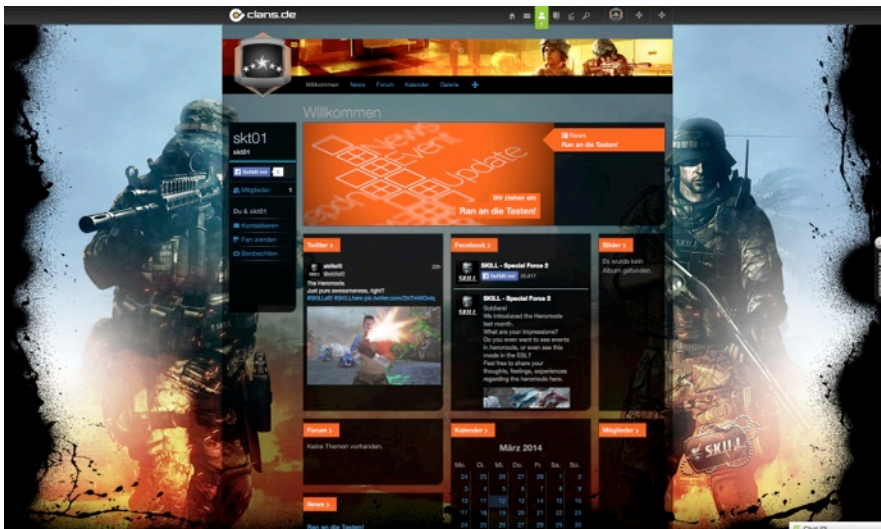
clans.de

Willkommen News Forum Kalender Galerie

Willkommen

skt01
skt01

Gefällt mir

Mitglieder 1

Du & skt01
Kontaktieren
Fan werden
Beobachten

News Event Update

Wir ziehen um
Ran an die Tasten!

News
Ran an die Tasten!

Twitter >

skillsf2
@skillsf2
22h
The Heromode.
Just pure awesomeness, right?
#SKILLsf2 #SKILLhero pic.twitter.com/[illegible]

Facebook >

SKILL - Special Force 2
Gefällt mir 25.617

SKILL - Special Force 2
Soldiers!
We introduced the Heromode last month.
What are your impressions?
Do you even want to see events in heromode, or even see this mode in the ESL?
Feel free to share your thoughts, feelings, experiences regarding the heromode here.

Bilder >
Es wurde kein Album gefunden.

Forum >
Keine Themen vorhanden.

Kalender >
März 2014

| Mo. | Di. | Mi. | Do. | Fr. | Sa. | So. |
|---|---|---|---|---|---|---|
| 24 | 25 | 26 | 27 | 28 | 1 | 2 |
| 3 | 4 | 5 | 6 | 7 | 8 | 9 |
| 10 | 11 | 12 | 13 | 14 | 15 | 16 |
| 17 | 18 | 19 | 20 | 21 | 22 | 23 |
| 24 | 25 | 26 | 27 | 28 | 29 | 30 |

Mitglieder >

News >
Ran an die Tasten!

SKILL